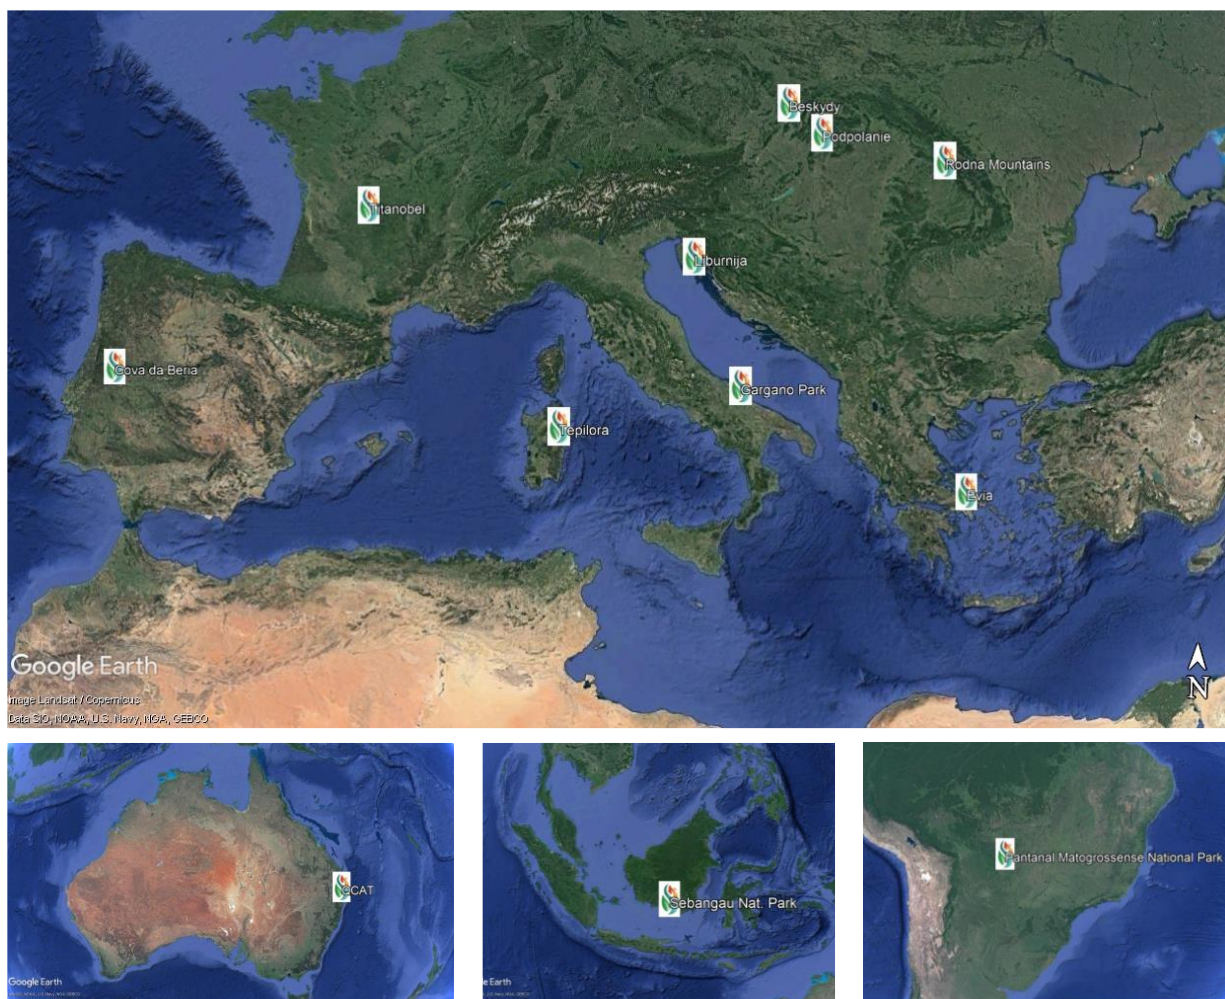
Beskydy
Podpolanie
Rodna Mountains
Itanobel
Liburnija
Cova da Beria
Gargano Park
Tepilora
Evia
Google Earth
Image Landsat / Copernicus
Data SIO, NOAA, U.S. Navy, NGA, GEBCO
N

CCAT
Google Earth

Sebangau Nat. Park
Earth

Pantanal Matogrossense National Park